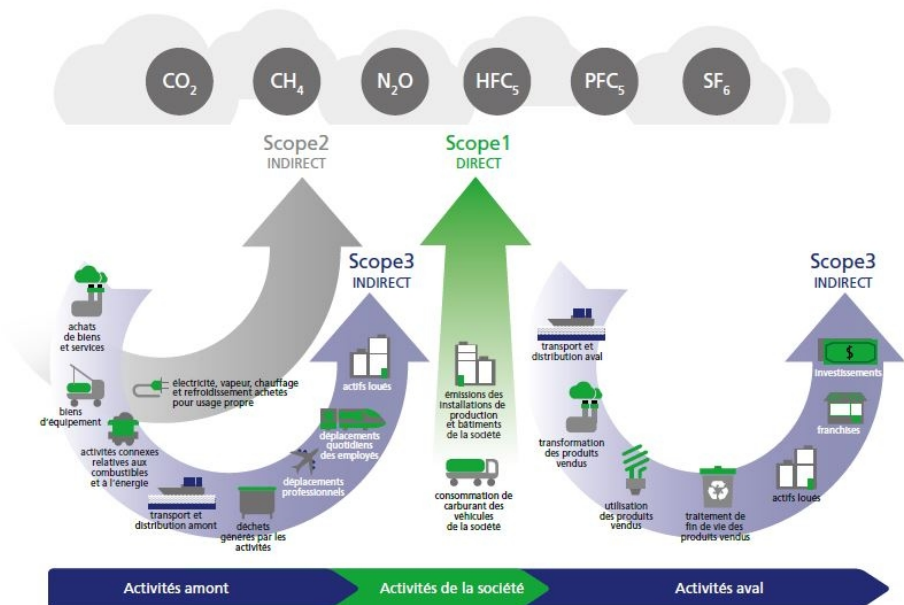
$CO_2$ $CH_4$ $N_2O$ $HFC_5$ $PFC_5$ $SF_6$

Scope2
INDIRECT

Scope1
DIRECT

Scope3
INDIRECT

Scope3
INDIRECT

achats de biens et services

biens d'équipement

activités connexes relatives aux combustibles et à l'énergie

transport et distribution amont

déchets générés par les activités

électricité, vapeur, chauffage et refroidissement achetés pour usage propre

actifs loués

déplacements quotidiens des employés

déplacements professionnels

émissions des installations de production et bâtiments de la société

consommation de carburant des véhicules de la société

transport et distribution aval

transformation des produits vendus

utilisation des produits vendus

traitement de fin de vie des produits vendus

actifs loués

franchises

investissements

Activités amont

Activités de la société

Activités aval